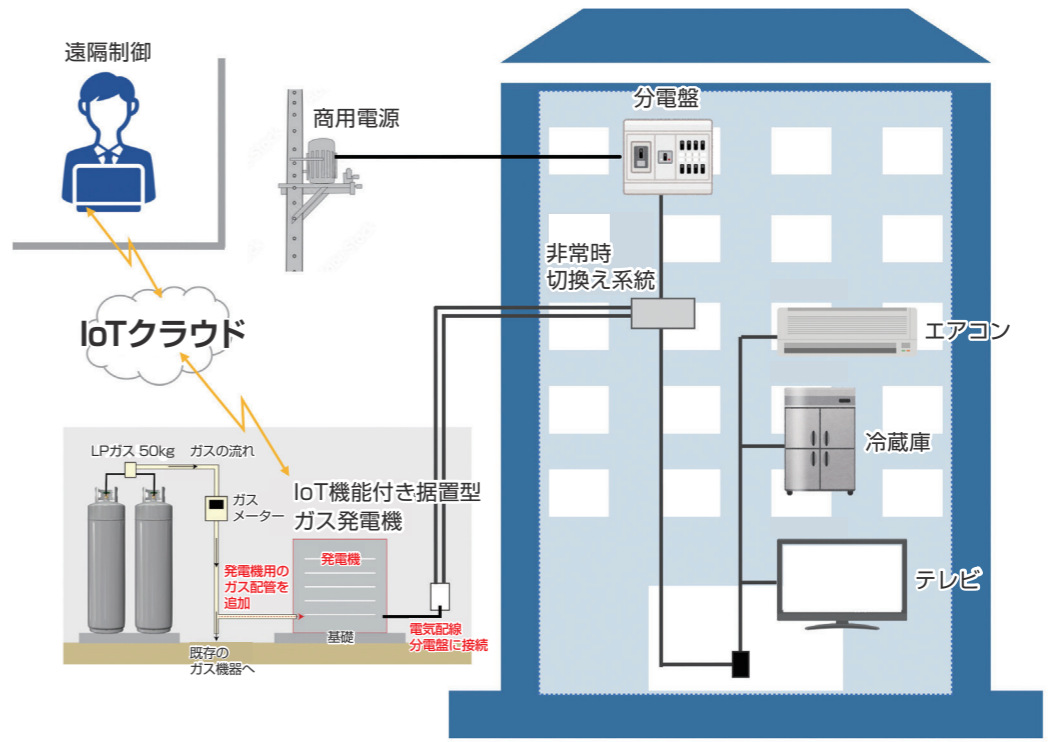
遠隔制御

商用電源

分電盤

非常時
切換え系統

IoTクラウド

エアコン

冷蔵庫

LPガス 50kg　ガスの流れ

ガス
メーター

IoT機能付き据置型
ガス発電機

発電機

発電機用の
ガス配管を
追加

基礎

既存の
ガス機器へ

電気配線
分電盤に接続

テレビ